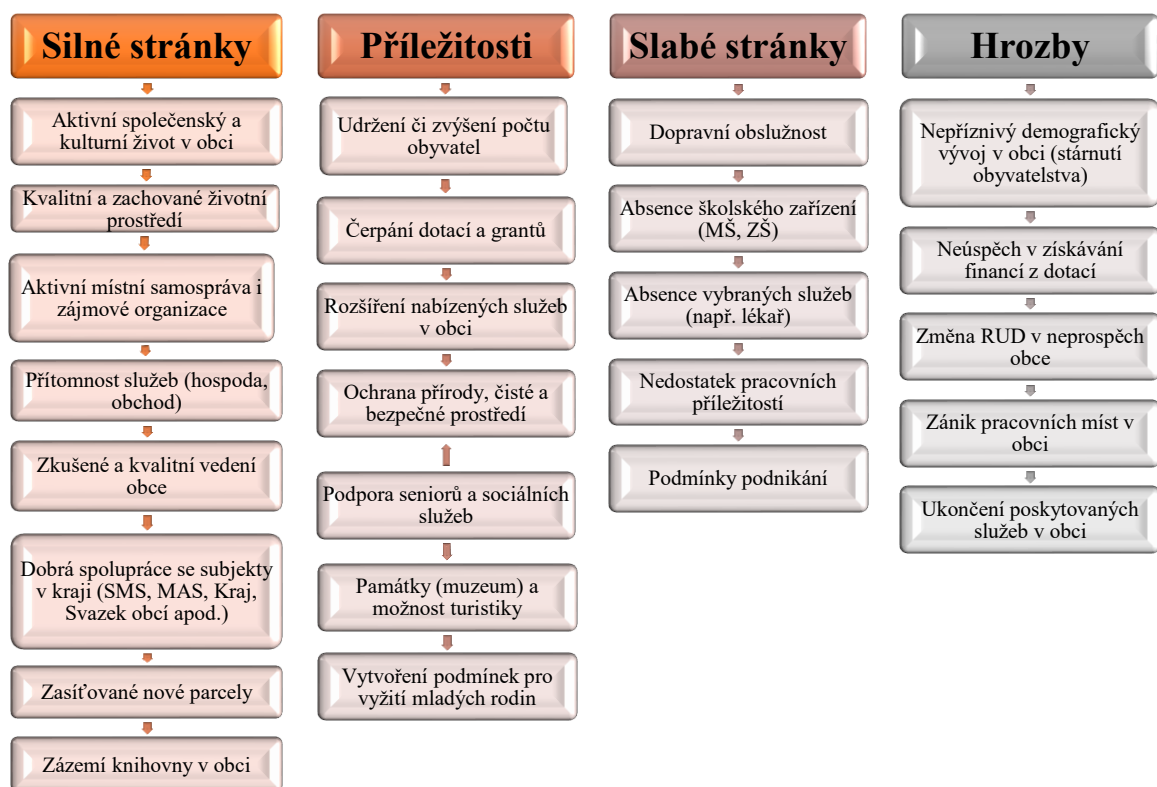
Silné stránky

Aktivní společenský a kulturní život v obci

Kvalitní a zachované životní prostředí

Aktivní místní samospráva i zájmové organizace

Přítomnost služeb (hospoda, obchod)

Zkušené a kvalitní vedení obce

Dobrá spolupráce se subjekty v kraji (SMS, MAS, Kraj, Svazek obcí apod.)

Zasíťované nové parcely

Zázemí knihovny v obci

Příležitosti

Udržení či zvýšení počtu obyvatel

Čerpání dotací a grantů

Rozšíření nabízených služeb v obci

Ochrana přírody, čisté a bezpečné prostředí

Podpora seniorů a sociálních služeb

Památky (muzeum) a možnost turistiky

Vytvoření podmínek pro vyžití mladých rodin

Slabé stránky

Dopravní obslužnost

Absence školského zařízení (MŠ, ZŠ)

Absence vybraných služeb (např. lékař)

Nedostatek pracovních příležitostí

Podmínky podnikání

Hrozby

Nepříznivý demografický vývoj v obci (stárnutí obyvatelstva)

Neúspěch v získávání financí z dotací

Změna RUD v neprospěch obce

Zánik pracovních míst v obci

Ukončení poskytovaných služeb v obci